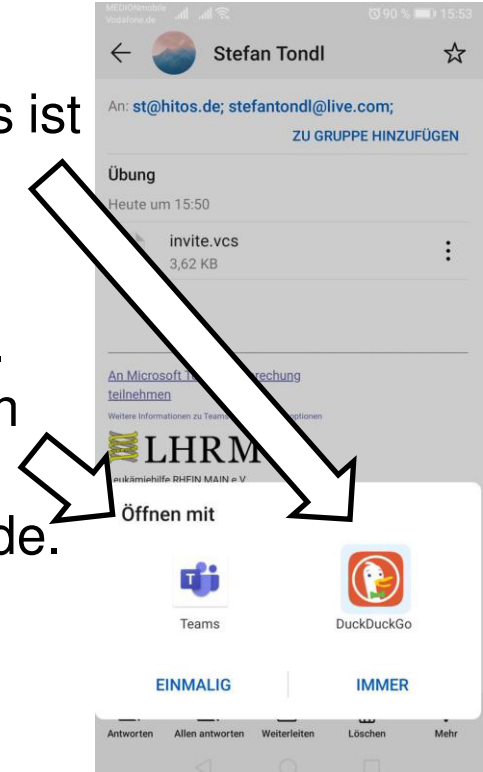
s ist

.

n

de.

MEDIONmobile Vodafone.de

90 % 15:53

Stefan Tondl

An: st@hitos.de; stefantondl@live.com;

ZU GRUPPE HINZUFÜGEN

Übung

Heute um 15:50

invite.vcs

3,62 KB

An Microsoft T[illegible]rechung teilnehmen

Weitere Informationen zu Teams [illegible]optionen

LHRM

Leukämiehilfe RHEIN MAIN e.V.

Öffnen mit

Teams

DuckDuckGo

EINMALIG

IMMER

Antworten Allen antworten Weiterleiten Löschen Mehr